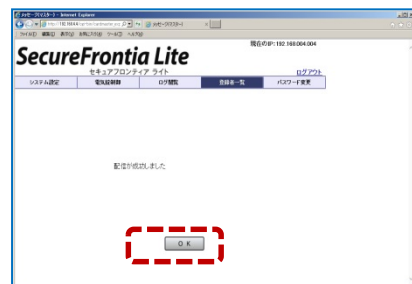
メッセージマスター - Internet Explorer
http://192.168.4.4/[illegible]
メッセージマスター
ファイル(F) 編集(E) 表示(V) お気に入り(A) ツール(T) ヘルプ(H)

SecureFrontia Lite
セキュアフロンティア ライト
現在のIP：192.168.004.004
ログアウト

システム設定 | 電気錠制御 | ログ閲覧 | 登録者一覧 | パスワード変更

配信が成功しました

ＯＫ